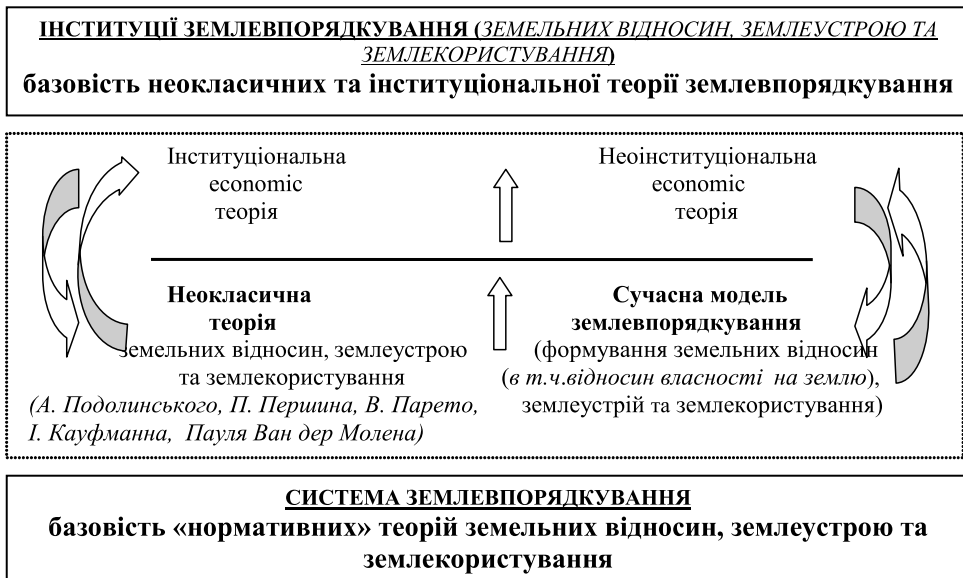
ІНСТИТУЦІЇ ЗЕМЛЕВПОРЯДКУВАННЯ (ЗЕМЕЛЬНИХ ВІДНОСИН, ЗЕМЛЕУСТРОЮ ТА ЗЕМЛЕКОРИСТУВАННЯ)
базовість неокласичних та інституціональної теорії землевпорядкування

Інституціональна economic теорія

Неоінституціональна economic теорія

Неокласична теорія земельних відносин, землеустрою та землекористування (А. Подолинського, П. Першина, В. Парето, І. Кауфманна, Пауля Ван дер Молена)

Сучасна модель землевпорядкування (формування земельних відносин (в т.ч.відносин власності на землю), землеустрій та землекористування)

СИСТЕМА ЗЕМЛЕВПОРЯДКУВАННЯ
базовість «нормативних» теорій земельних відносин, землеустрою та землекористування